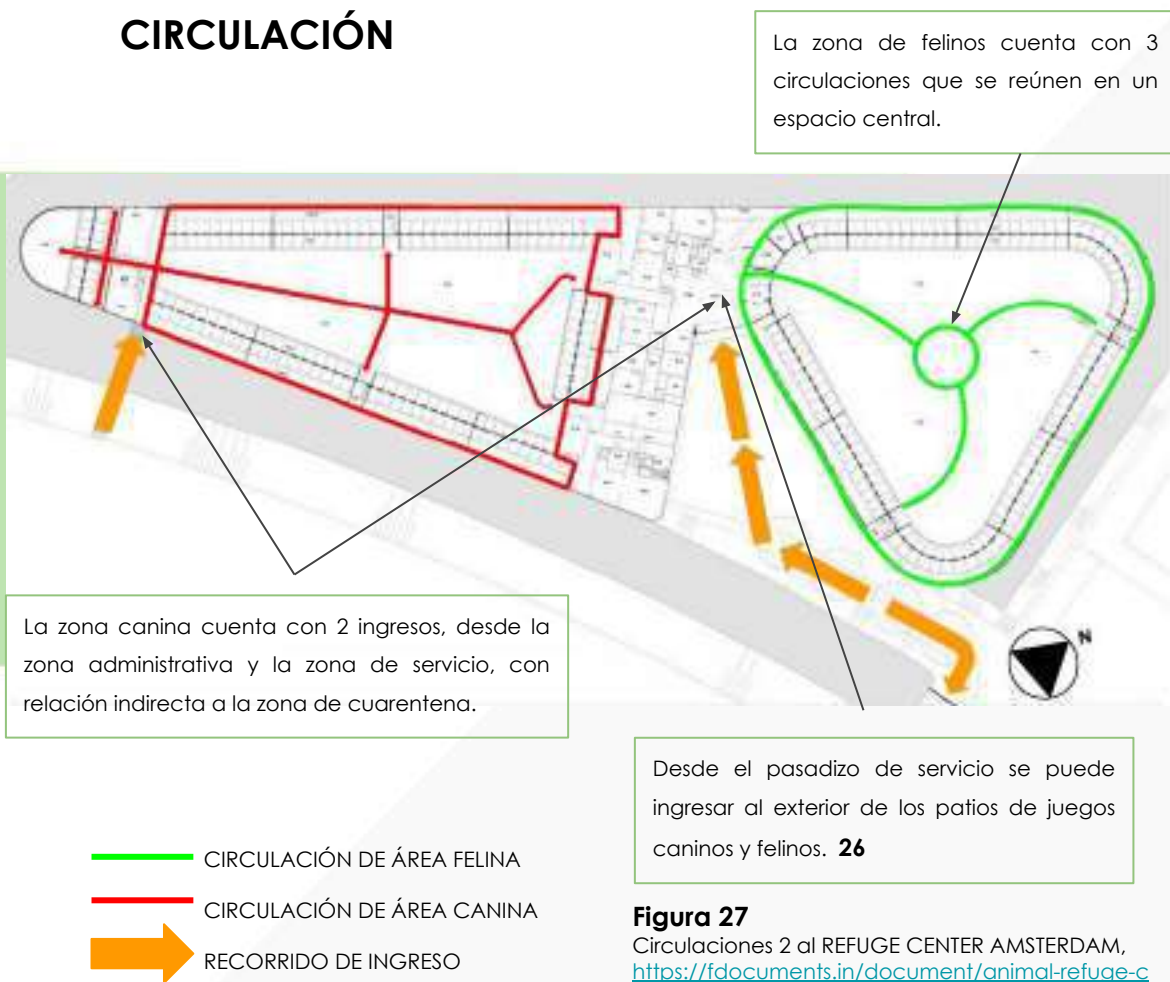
CIRCULACIÓN

La zona de felinos cuenta con 3 circulaciones que se reúnen en un espacio central.

La zona canina cuenta con 2 ingresos, desde la zona administrativa y la zona de servicio, con relación indirecta a la zona de cuarentena.

N

Desde el pasadizo de servicio se puede ingresar al exterior de los patios de juegos caninos y felinos. 26

CIRCULACIÓN DE ÁREA FELINA

CIRCULACIÓN DE ÁREA CANINA

RECORRIDO DE INGRESO

Figura 27
Circulaciones 2 al REFUGE CENTER AMSTERDAM, https://fdocuments.in/document/animal-refuge-c